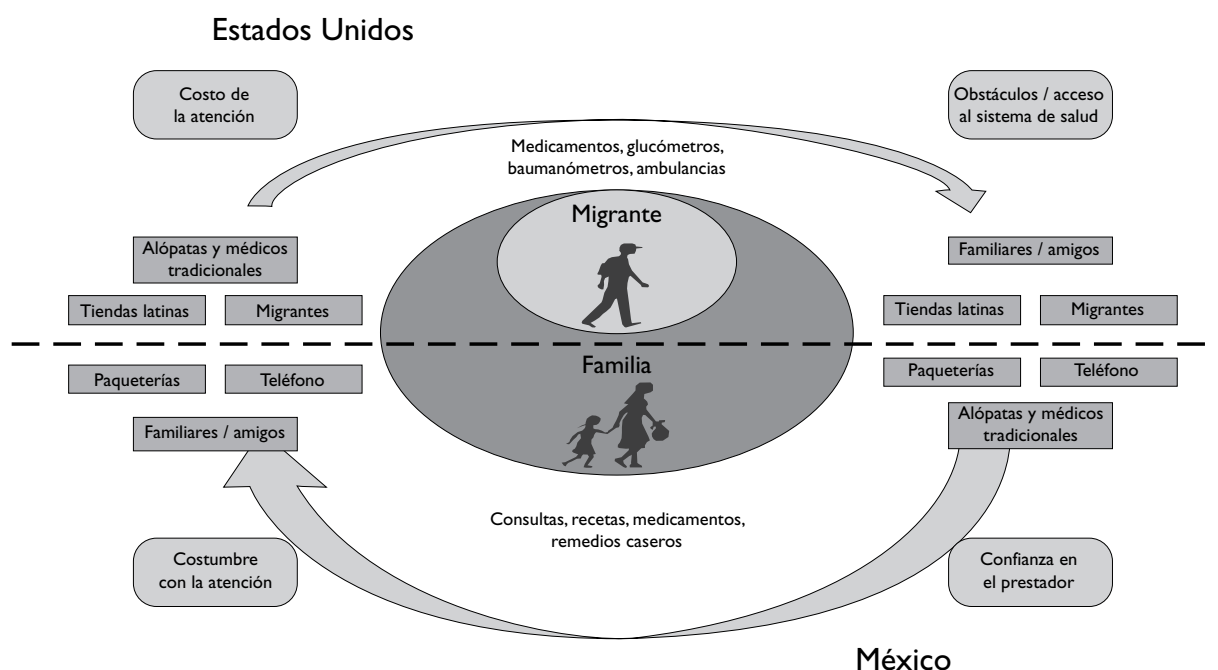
Estados Unidos

Costo de la atención

Obstáculos / acceso al sistema de salud

Medicamentos, glucómetros, baumanómetros, ambulancias

Migrante

Alópatas y médicos tradicionales

Familiares / amigos

Tiendas latinas

Migrantes

Tiendas latinas

Migrantes

Familia

Paqueterías

Teléfono

Paqueterías

Teléfono

Familiares / amigos

Alópatas y médicos tradicionales

Consultas, recetas, medicamentos, remedios caseros

Costumbre con la atención

Confianza en el prestador

México